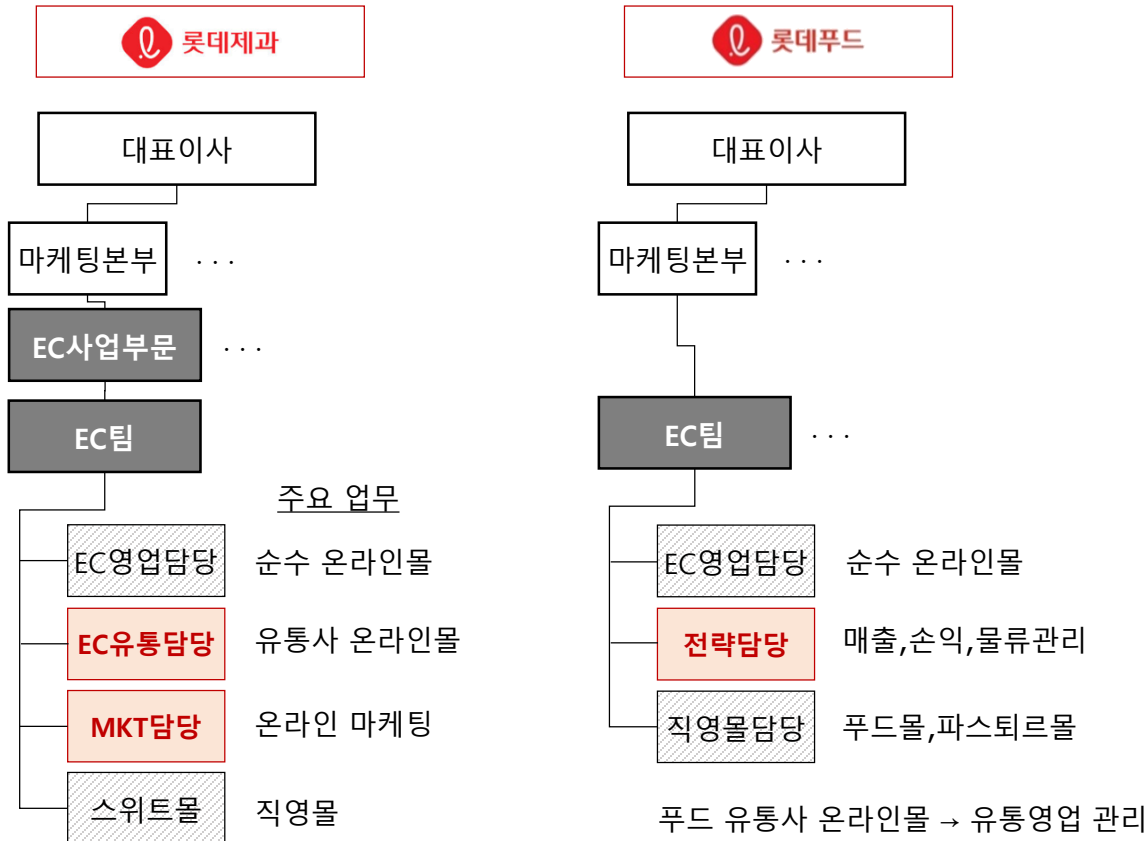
롯데제과

대표이사

마케팅본부 · · ·

EC사업부문 · · ·

EC팀

주요 업무

EC영업담당 순수 온라인몰

EC유통담당 유통사 온라인몰

MKT담당 온라인 마케팅

스위트몰 직영몰

롯데푸드

대표이사

마케팅본부 · · ·

EC팀 · · ·

EC영업담당 순수 온라인몰

전략담당 매출,손익,물류관리

직영몰담당 푸드몰,파스퇴르몰

푸드 유통사 온라인몰 → 유통영업 관리